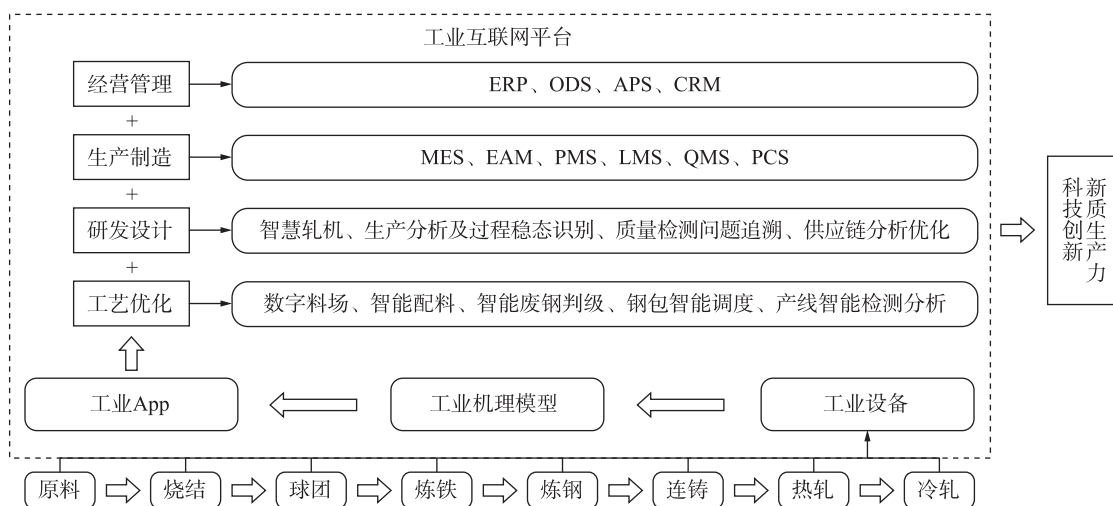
工业互联网平台

经营管理
ERP、ODS、APS、CRM
+
生产制造
MES、EAM、PMS、LMS、QMS、PCS
+
研发设计
智慧轧机、生产分析及过程稳态识别、质量检测问题追溯、供应链分析优化
+
工艺优化
数字料场、智能配料、智能废钢判级、钢包智能调度、产线智能检测分析

工业App
工业机理模型
工业设备

原料
烧结
球团
炼铁
炼钢
连铸
热轧
冷轧

科技创新
新质生产力